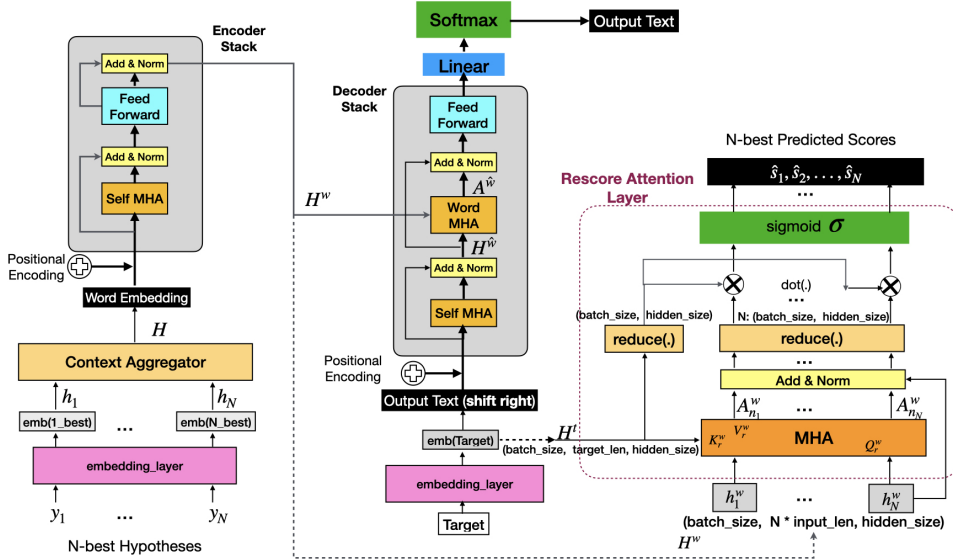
Softmax

Output Text

Linear

Encoder Stack

Add & Norm

Feed Forward

Add & Norm

Self MHA

Positional Encoding

Word Embedding

$H$

Context Aggregator

$h_1$

$h_N$

emb(1_best)

...

emb(N_best)

embedding_layer

$y_1$

...

$y_N$

N-best Hypotheses

$H^w$

Decoder Stack

Feed Forward

Add & Norm

$A^{\hat{w}}$

Word MHA

$H^{\hat{w}}$

Add & Norm

Self MHA

Positional Encoding

Output Text (shift right)

emb(Target)

$H^t$

(batch_size, target_len, hidden_size)

embedding_layer

Target

N-best Predicted Scores

$\hat{s}_1, \hat{s}_2, ..., \hat{s}_N$

Rescore Attention Layer

...

sigmoid $\sigma$

dot(.)

...

(batch_size, hidden_size)

N: (batch_size, hidden_size)

reduce(.)

reduce(.)

...

Add & Norm

$A^w_{n_1}$

...

$A^w_{n_N}$

$K^w_r$ $V^w_r$

MHA

$Q^w_r$

$h^w_1$

...

$h^w_N$

(batch_size, N * input_len, hidden_size)

$H^w$